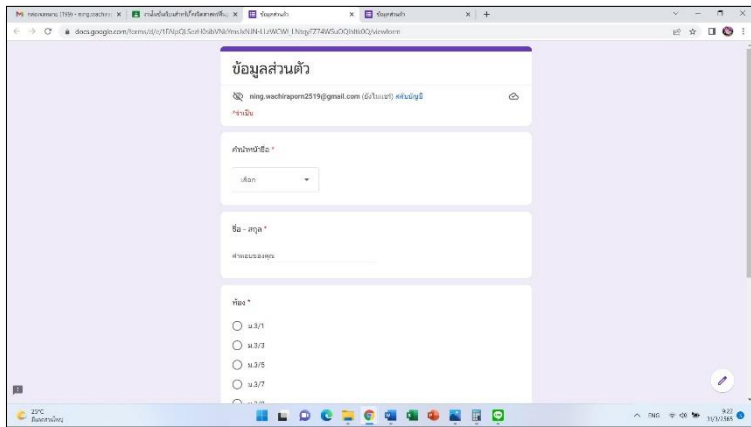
M กล่องจดหมาย (159) - ning.wachi... × งานโครงการ... × ข้อมูลส่วนตัว × ข้อมูลส่วนตัว × +

docs.google.com/forms/d/e/1FAIpQLScrH0sibVNiYmsJxNJN-LoWCWi LNqy7Z74WSuOQhiti0Q/viewform

ข้อมูลส่วนตัว

ning.wachiraporn2519@gmail.com (ยังไม่แชร์) สลับบัญชี

*จำเป็น

คำนำหน้าชื่อ *

เลือก

ชื่อ - สกุล *

คำตอบของคุณ

ห้อง *

ม.3/1

ม.3/3

ม.3/5

ม.3/7

25°C
มีเมฆบางส่วน

ENG 9:23 31/3/2565